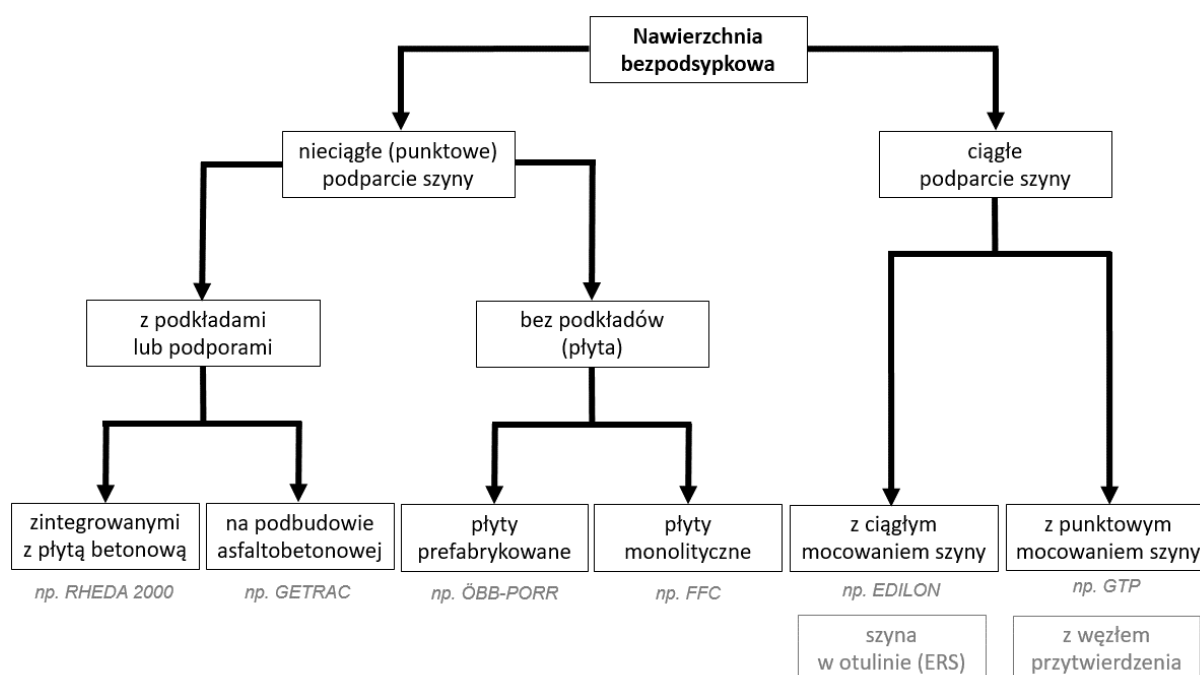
Nawierzchnia bezpodsypkowa

nieciągłe (punktowe) podparcie szyny

ciągłe podparcie szyny

z podkładami lub podporami

bez podkładów (płyta)

zintegrowanymi z płytą betonową

np. RHEDA 2000

na podbudowie asfaltobetonowej

np. GETRAC

płyty prefabrykowane

np. ÖBB-PORR

płyty monolityczne

np. FFC

z ciągłym mocowaniem szyny

np. EDILON

szyna w otulinie (ERS)

z punktowym mocowaniem szyny

np. GTP

z węzłem przytwierdzenia